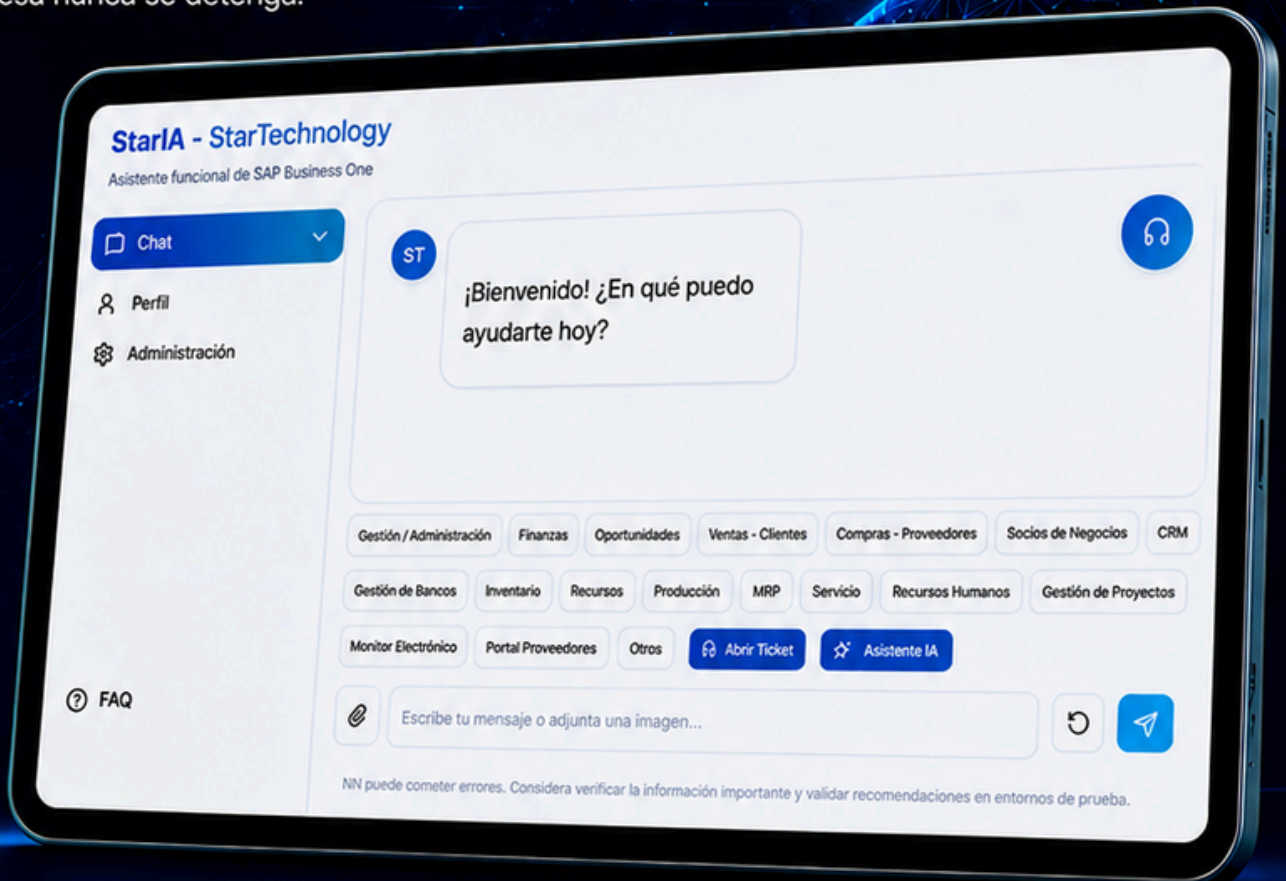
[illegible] nunca se detenga.

StarIA - StarTechnology
Asistente funcional de SAP Business One

Chat
Perfil
Administración

ST
¡Bienvenido! ¿En qué puedo ayudarte hoy?

Gestión / Administración
Finanzas
Oportunidades
Ventas - Clientes
Compras - Proveedores
Socios de Negocios
CRM
Gestión de Bancos
Inventario
Recursos
Producción
MRP
Servicio
Recursos Humanos
Gestión de Proyectos
Monitor Electrónico
Portal Proveedores
Otros
Abrir Ticket
Asistente IA

FAQ

Escribe tu mensaje o adjunta una imagen...

NN puede cometer errores. Considera verificar la información importante y validar recomendaciones en entornos de prueba.